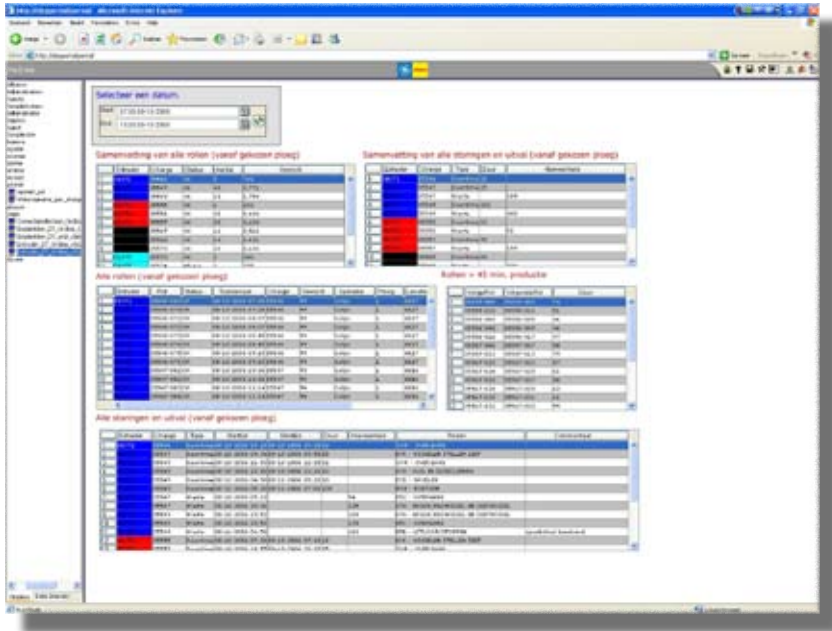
Selecteer een datum.

Samenvatting van alle rollen (vanaf gekozen ploeg)

Samenvatting van alle storingen en uitval (vanaf gekozen ploeg)

Alle rollen (vanaf gekozen ploeg)

Rollen > 45 min. productie

Alle storingen en uitval (vanaf gekozen ploeg)

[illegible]